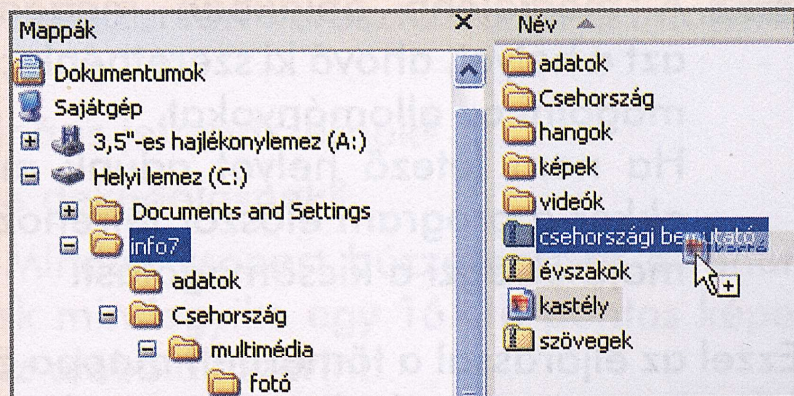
Mappák
X
Dokumentumok
Sajátgép
3,5"-es hajlékonylemez (A:)
Helyi lemez (C:)
Documents and Settings
info7
adatok
Csehország
multimédia
fotó

Név
adatok
Csehország
hangok
képek
videók
csehországi bemutató
évszakok
kastély
szövegek